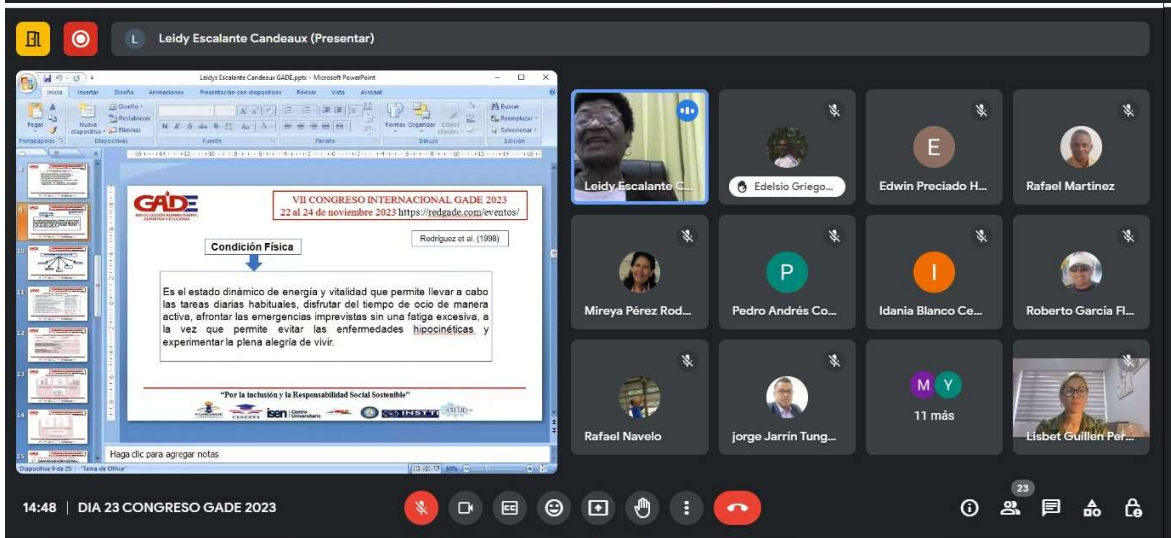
Leidy Escalante Candeaux (Presentar)

Leidys Escalante Candeaux GADE.pptx - Microsoft PowerPoint

Inicio Insertar Diseño Animaciones Presentación con diapositivas Revisar Vista Acrobat

Pegar Nueva diapositiva Diseño Restablecer Eliminar Portapapeles Diapositivas Fuente Párrafo Formas Organizar Estilos rápidos Dibujo Buscar Reemplazar Seleccionar Edición

GADE

VII CONGRESO INTERNACIONAL GADE 2023
22 al 24 de noviembre 2023 https://redgade.com/eventos/

Rodríguez et al. (1998)

Condición Física

Es el estado dinámico de energía y vitalidad que permite llevar a cabo las tareas diarias habituales, disfrutar del tiempo de ocio de manera activa, afrontar las emergencias imprevistas sin una fatiga excesiva, a la vez que permite evitar las enfermedades hipocinéticas y experimentar la plena alegría de vivir.

"Por la inclusión y la Responsabilidad Social Sostenible"

isen Centro Universitario INSTT

Haga clic para agregar notas

Diapositiva 9 de 25 "Tema de Office"

Leidy Escalante C...
Edelsio Griego...
E
Edwin Preciado H...
Rafael Martinez
Mireya Pérez Rod...
P
Pedro Andrés Co...
I
Idania Blanco Ce...
Roberto García Fl...
Rafael Navelo
jorge Jarrín Tung...
M Y
11 más
Lisbet Guillen Per...

14:48 | DIA 23 CONGRESO GADE 2023

23